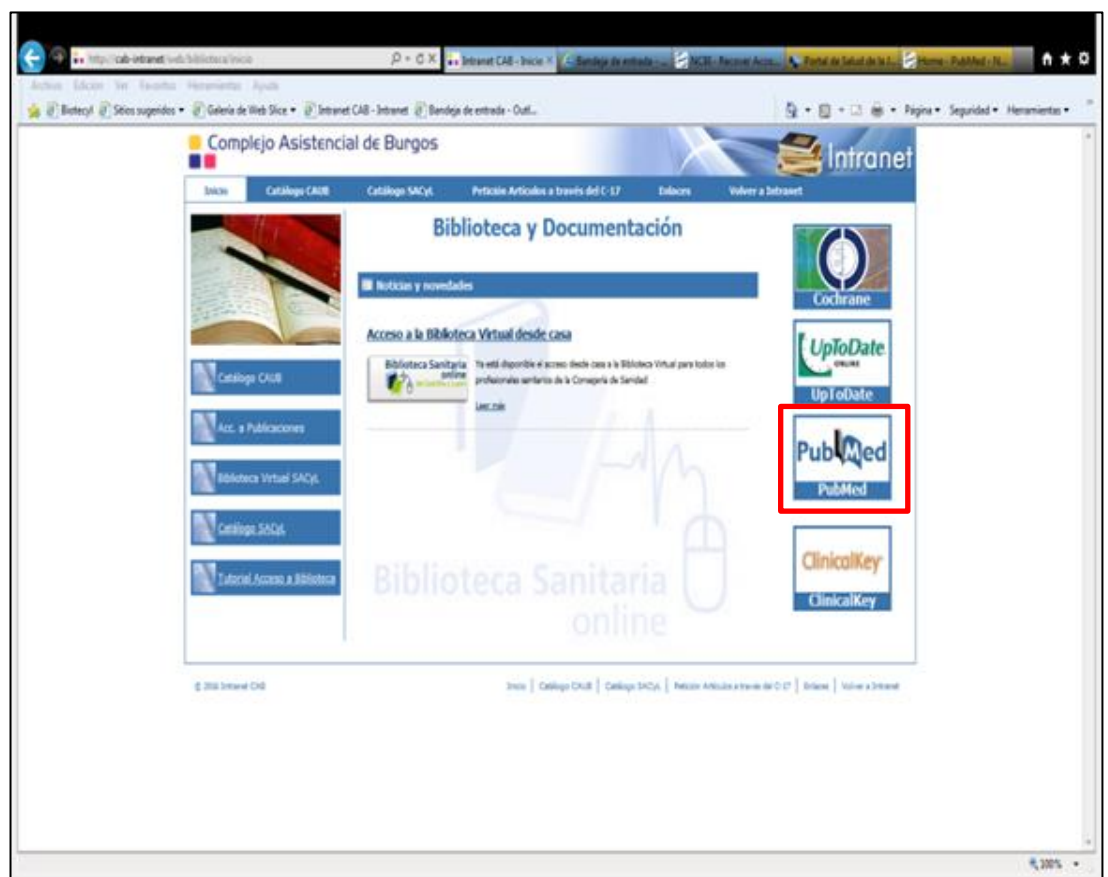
http://cab-intranet/web/biblioteca/inicio
Intranet CAB - Inicio
Bandeja de entrada - ...
NCBI - Recover Acco...
Portal de Salud de la J...
Home - PubMed - N...

Archivo Edición Ver Favoritos Herramientas Ayuda

Biotecyl Sitios sugeridos Galería de Web Slice Intranet CAB - Intranet Bandeja de entrada - Outl...

Página Seguridad Herramientas

Complejo Asistencial de Burgos

Intranet

Inicio | Catálogo CAUB | Catálogo SACyL | Petición Artículos a través del C-17 | Enlaces | Volver a Intranet

Biblioteca y Documentación

Noticias y novedades

Acceso a la Biblioteca Virtual desde casa

Biblioteca Sanitaria online

Ya está disponible el acceso desde casa a la Biblioteca Virtual para todos los profesionales sanitarios de la Consejería de Sanidad

Leer más

Catálogo CAUB

Acc. a Publicaciones

Biblioteca Virtual SACyL

Catálogo SACyL

Tutorial Acceso a Biblioteca

Biblioteca Sanitaria online

Cochrane

UpToDate ONLINE

UpToDate

PubMed

PubMed

ClinicalKey

ClinicalKey

© 2016 Intranet CAB

Inicio | Catálogo CAUB | Catálogo SACyL | Petición Artículos a través del C-17 | Enlaces | Volver a Intranet

100%